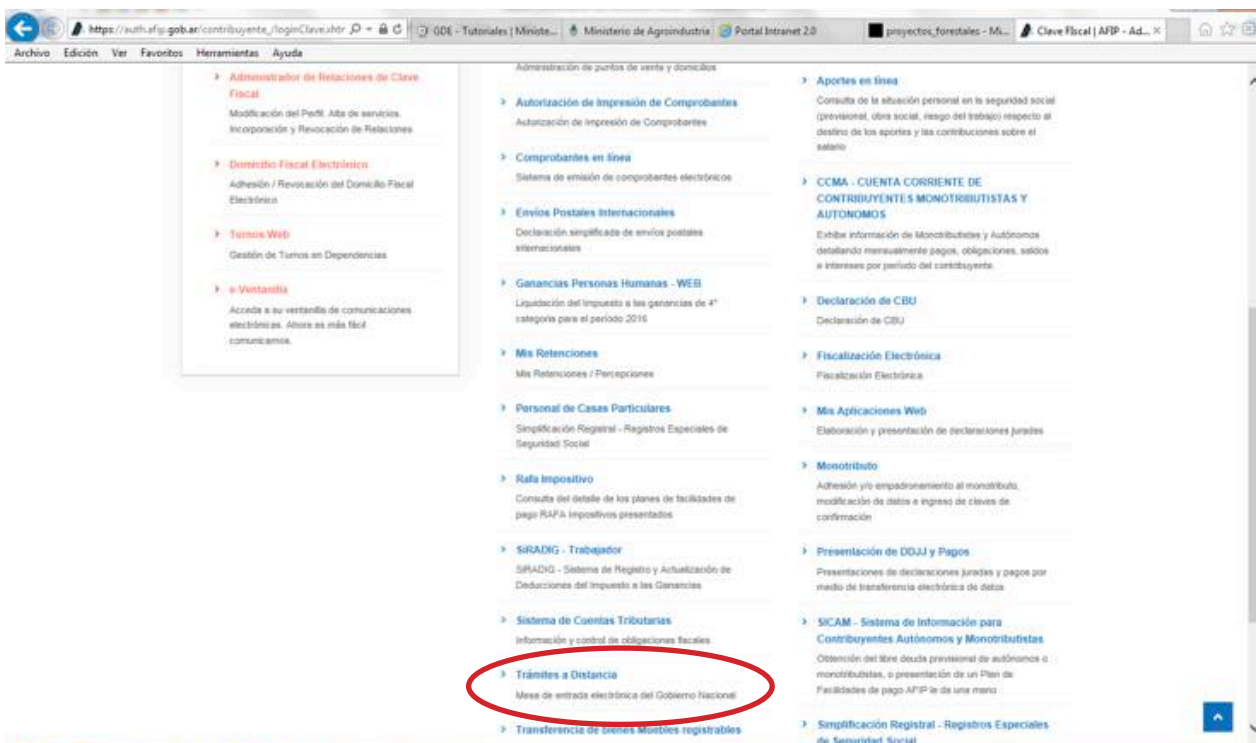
https://auth.afip.gob.ar/contribuyente_/loginClave.xhtr
GDE - Tutoriales | Ministe... Ministerio de Agroindustria Portal Intranet 2.0 proyectos_forestales - Mi... Clave Fiscal | AFIP - Ad...
Archivo Edición Ver Favoritos Herramientas Ayuda

› Administrador de Relaciones de Clave Fiscal
Modificación del Perfil. Alta de servicios. Incorporación y Revocación de Relaciones

› Domicilio Fiscal Electrónico
Adhesión / Revocación del Domicilio Fiscal Electrónico

› Turnos Web
Gestión de Turnos en Dependencias

› e-Ventanilla
Acceda a su ventanilla de comunicaciones electrónicas. Ahora es más fácil comunicarnos.

Administración de puntos de venta y domicilios

› Autorización de Impresión de Comprobantes
Autorización de Impresión de Comprobantes

› Comprobantes en línea
Sistema de emisión de comprobantes electrónicos

› Envios Postales Internacionales
Declaración simplificada de envíos postales internacionales

› Ganancias Personas Humanas - WEB
Liquidación del Impuesto a las ganancias de 4° categoría para el período 2016

› Mis Retenciones
Mis Retenciones / Percepciones

› Personal de Casas Particulares
Simplificación Registral - Registros Especiales de Seguridad Social

› Rafa Impositivo
Consulta del detalle de los planes de facilidades de pago RAFA Impositivos presentados

› SIRADIG - Trabajador
SIRADIG - Sistema de Registro y Actualización de Deducciones del Impuesto a las Ganancias

› Sistema de Cuentas Tributarias
Información y control de obligaciones fiscales

› Trámites a Distancia
Mesa de entrada electrónica del Gobierno Nacional

› Transferencia de bienes Muebles registrables

› Aportes en línea
Consulta de la situación personal en la seguridad social (previsional, obra social, riesgo del trabajo) respecto al destino de los aportes y las contribuciones sobre el salario

› CCMA - CUENTA CORRIENTE DE CONTRIBUYENTES MONOTRIBUTISTAS Y AUTONOMOS
Exhibe información de Monotributistas y Autónomos detallando mensualmente pagos, obligaciones, saldos e intereses por período del contribuyente.

› Declaración de CBU
Declaración de CBU

› Fiscalización Electrónica
Fiscalización Electrónica

› Mis Aplicaciones Web
Elaboración y presentación de declaraciones juradas

› Monotributo
Adhesión y/o empadronamiento al monotributo, modificación de datos e ingreso de claves de confirmación

› Presentación de DDJJ y Pagos
Presentaciones de declaraciones juradas y pagos por medio de transferencia electrónica de datos

› SICAM - Sistema de Información para Contribuyentes Autónomos y Monotributistas
Obtención del libre deuda previsional de autónomos o monotributistas, o presentación de un Plan de Facilidades de pago AFIP le da una mano

› Simplificación Registral - Registros Especiales de Seguridad Social